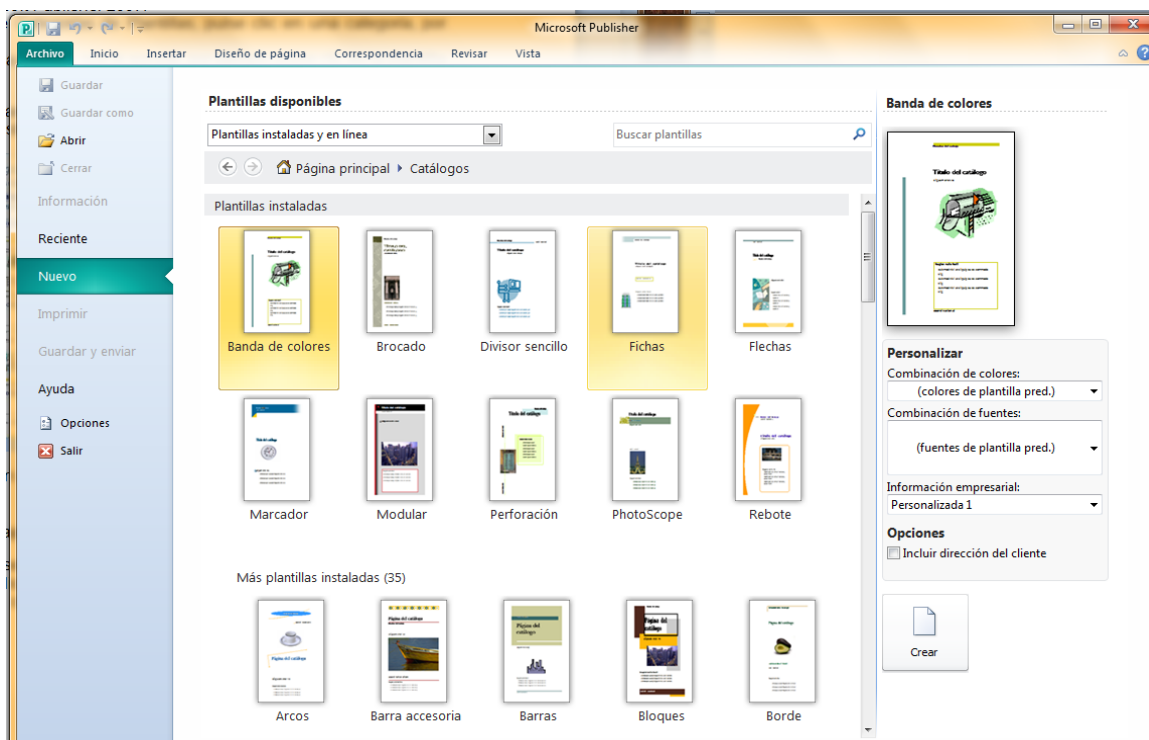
Microsoft Publisher

Archivo Inicio Insertar Diseño de página Correspondencia Revisar Vista

Guardar
Guardar como
Abrir
Cerrar
Información
Reciente
Nuevo
Imprimir
Guardar y enviar
Ayuda
Opciones
Salir

Plantillas disponibles

Plantillas instaladas y en línea
Buscar plantillas

Página principal ▸ Catálogos

Plantillas instaladas

Banda de colores
Brocado
Divisor sencillo
Fichas
Flechas
Marcador
Modular
Perforación
PhotoScope
Rebote

Más plantillas instaladas (35)

Arcos
Barra accesoria
Barras
Bloques
Borde

Banda de colores

Título del catálogo

Personalizar
Combinación de colores:
(colores de plantilla pred.)
Combinación de fuentes:
(fuentes de plantilla pred.)
Información empresarial:
Personalizada 1
Opciones
Incluir dirección del cliente

Crear